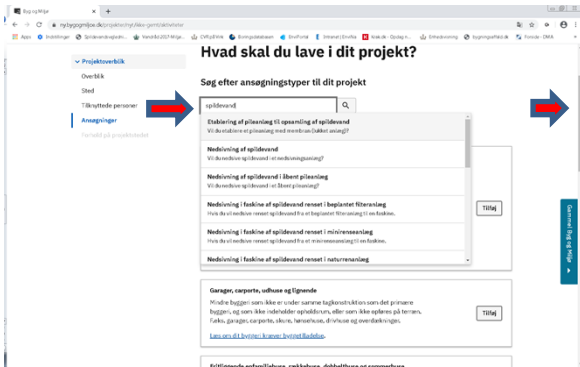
Byg og Miljø
ny.bygogmiljoe.dk/projekt/nyt/ikke-gemt/aktiviteter
Apps | Indstillinger | Spildevandsplan | Nøgletal 2017 Miljø | CVR.dk | Boligsiden | DocPortal | Intranet | Eniro | Arbejde | Erhvervsregister | Bygningsdata | Forside - CMA

Hvad skal du lave i dit projekt?

Projektoverblik
Overblik
Sted
Tilknyttede personer
Ansøgninger
Fortsæt på projektstedet

Søg efter ansøgningstyper til dit projekt

spildevand

Etablering af pileanlæg til opsamling af spildevand
Vil du etablere et pileanlæg med membran (lukket anlæg)?

Nedsivning af spildevand
Vil du nedsive spildevand i et nedsivningsanlæg?

Nedsivning af spildevand i åbent pileanlæg
Vil du nedsive spildevand i et åbent pileanlæg?

Nedsivning i faskine af spildevand renset i beplantet filteranlæg
Hvis du vil nedsive renset spildevand fra et beplantet filteranlæg til en faskine.

Nedsivning i faskine af spildevand renset i minirenseanlæg
Hvis du vil nedsive renset spildevand fra et minirenseanlæg til en faskine.

Nedsivning i faskine af spildevand renset i naturrenanlæg

Tilføj

Garager, carporte, udhuse og lignende
Mindre bygninger som ikke er under samme tagkonstruktion som det primære byggeri, og som ikke indeholder opholdsrum, eller som ikke opføres på terrænet. F.eks. garager, carporte, skure, hønsehuse, drivhuse og overdækninger.
Læs om dit byggeri kræver byggetilladelse.

Tilføj

Gemme Byg og Miljø